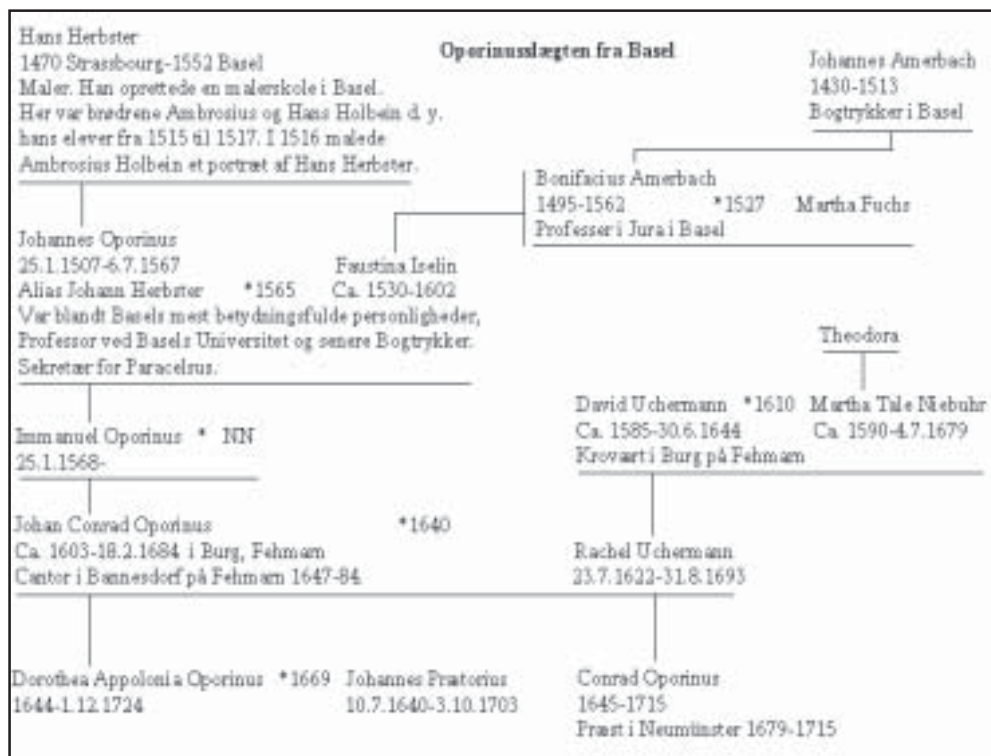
Oporinusslægten fra Basel

Hans Herbster
1470 Strassbourg-1552 Basel
Maler. Han oprettede en malerskole i Basel.
Her var brødrene Ambrosius og Hans Holbein d. y. hans elever fra 1515 til 1517. I 1516 malede Ambrosius Holbein et portræt af Hans Herbster.

Johannes Amerbach
1430-1513
Bogtrykker i Basel

Bonifacius Amerbach
1495-1562 *1527 Martha Fuchs
Professer i Jura i Basel

Johannes Oporinus
25.1.1507-6.7.1567
Alias Johann Herbster *1565
Var blandt Basels mest betydningsfulde personligheder,
Professor ved Basels Universitet og senere Bogtrykker.
Sekretær for Paracelsus.

Faustina Iselin
Ca. 1530-1602

Theodora

Immanuel Oporinus * NN
25.1.1568-

David Uchermann *1610
Ca. 1585-30.6.1644
Krovært i Burg på Fehmarn

Martha Tale Niebuhr
Ca. 1590-4.7.1679

Johan Conrad Oporinus *1640
Ca. 1603-18.2.1684 i Burg, Fehmarn
Cantor i Bannesdorf på Fehmarn 1647-84.

Rachel Uchermann
23.7.1622-31.8.1693

Dorothea Appolonia Oporinus *1669
1644-1.12.1724

Johannes Prætorius
10.7.1640-3.10.1703

Conrad Oporinus
1645-1715
Præst i Neumünster 1679-1715